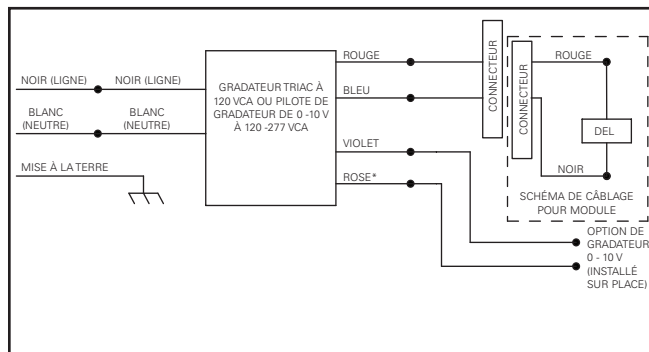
NOIR (LIGNE)
NOIR (LIGNE)
BLANC (NEUTRE)
BLANC (NEUTRE)
MISE À LA TERRE

GRADATEUR TRIAC À 120 VCA OU PILOTE DE GRADATEUR DE 0 -10 V À 120 -277 VCA

ROUGE
BLEU
VIOLET
ROSE*

CONNECTEUR

CONNECTEUR
ROUGE
DEL
NOIR
SCHÉMA DE CÂBLAGE POUR MODULE

OPTION DE GRADATEUR 0 - 10 V (INSTALLÉ SUR PLACE)